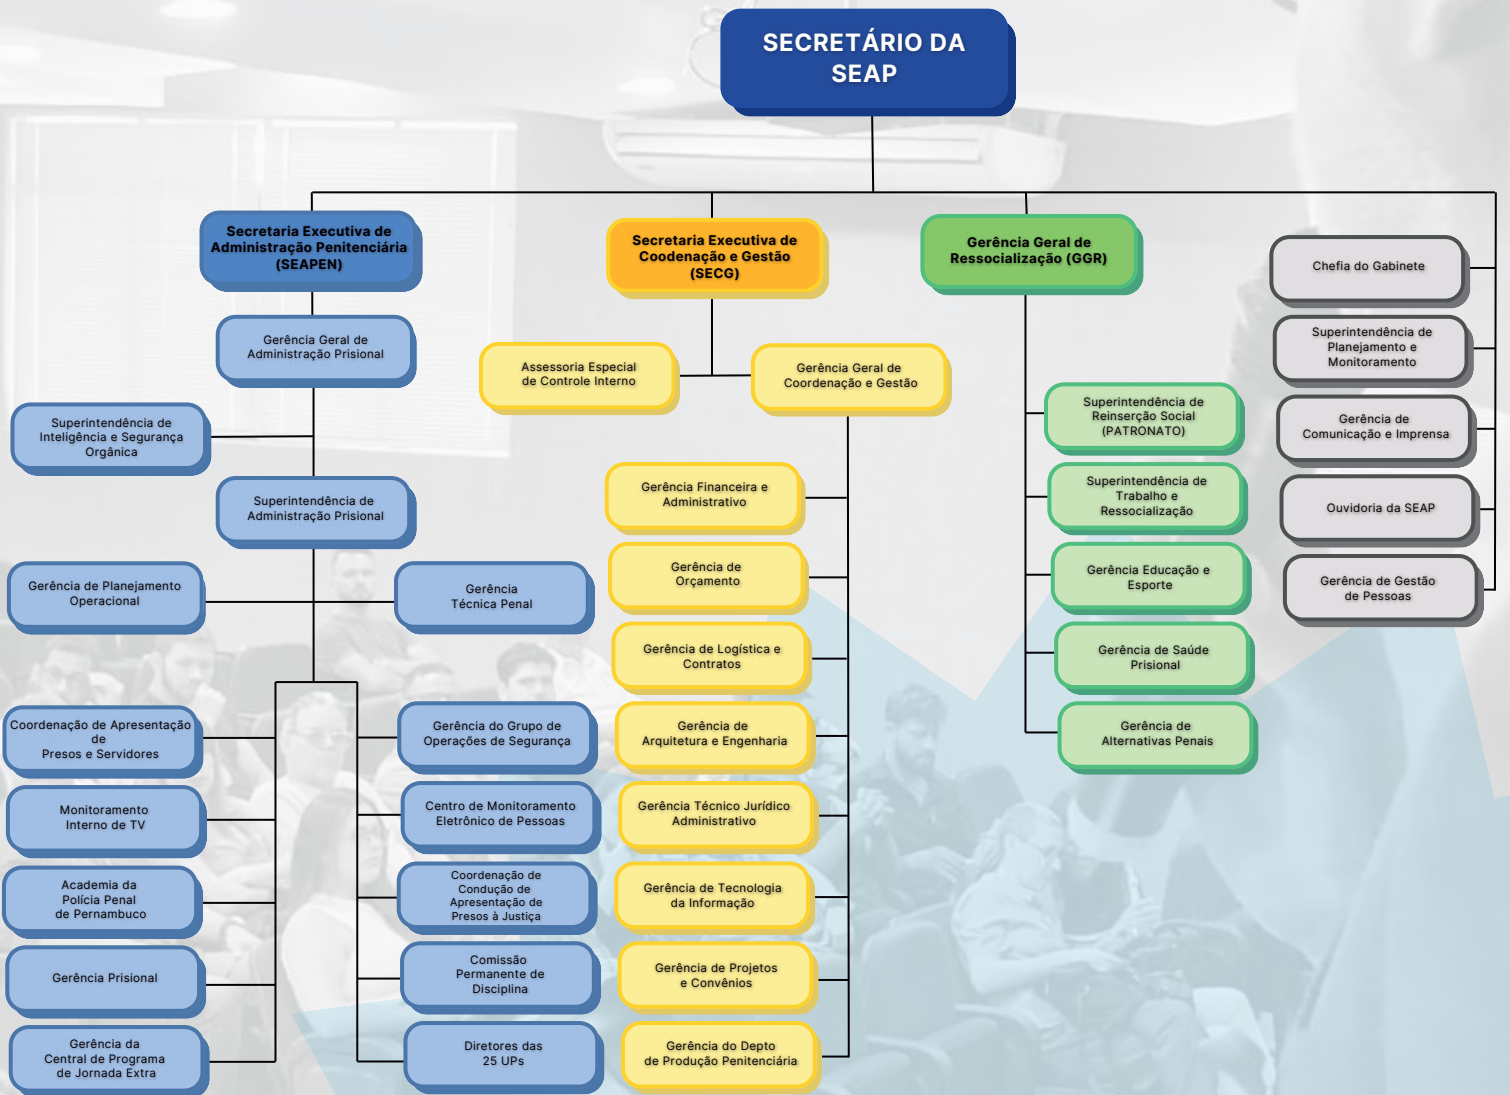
SECRETÁRIO DA SEAP

Secretaria Executiva de Administração Penitenciária (SEAPEN)

Gerência Geral de Administração Prisional

Superintendência de Inteligência e Segurança Orgânica

Superintendência de Administração Prisional

Gerência de Planejamento Operacional

Gerência Técnica Penal

Coordenação de Apresentação de Presos e Servidores

Monitoramento Interno de TV

Academia da Polícia Penal de Pernambuco

Gerência Prisional

Gerência da Central de Programa de Jornada Extra

Gerência do Grupo de Operações de Segurança

Centro de Monitoramento Eletrônico de Pessoas

Coordenação de Condução de Apresentação de Presos à Justiça

Comissão Permanente de Disciplina

Diretores das 25 UPs

Secretaria Executiva de Coodenação e Gestão (SECG)

Assessoria Especial de Controle Interno

Gerência Geral de Coordenação e Gestão

Gerência Financeira e Administrativo

Gerência de Orçamento

Gerência de Logística e Contratos

Gerência de Arquitetura e Engenharia

Gerência Técnico Jurídico Administrativo

Gerência de Tecnologia da Informação

Gerência de Projetos e Convênios

Gerência do Depto de Produção Penitenciária

Gerência Geral de Ressocialização (GGR)

Superintendência de Reinserção Social (PATRONATO)

Superintendência de Trabalho e Ressocialização

Gerência Educação e Esporte

Gerência de Saúde Prisional

Gerência de Alternativas Penais

Chefia do Gabinete

Superintendência de Planejamento e Monitoramento

Gerência de Comunicação e Imprensa

Ouvidoria da SEAP

Gerência de Gestão de Pessoas